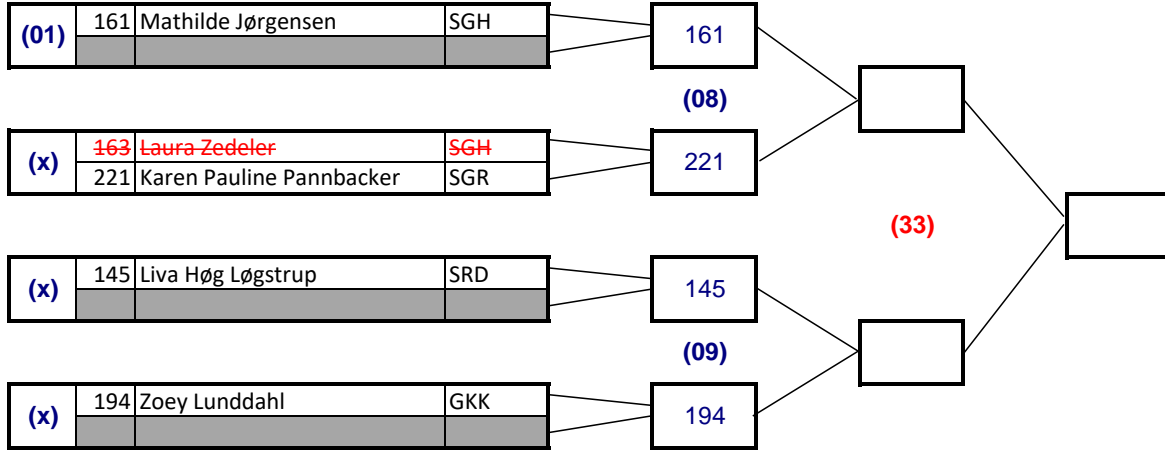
| (01) | 161 | Mathilde Jørgensen | SGH |
|---|---|---|---|
| | | | |

161

(08)

| (x) | ~~163~~ | ~~Laura Zedeler~~ | ~~SGH~~ |
|---|---|---|---|
| | 221 | Karen Pauline Pannbacker | SGR |

221

(33)

| (x) | 145 | Liva Høg Løgstrup | SRD |
|---|---|---|---|
| | | | |

145

(09)

| (x) | 194 | Zoey Lunddahl | GKK |
|---|---|---|---|
| | | | |

194